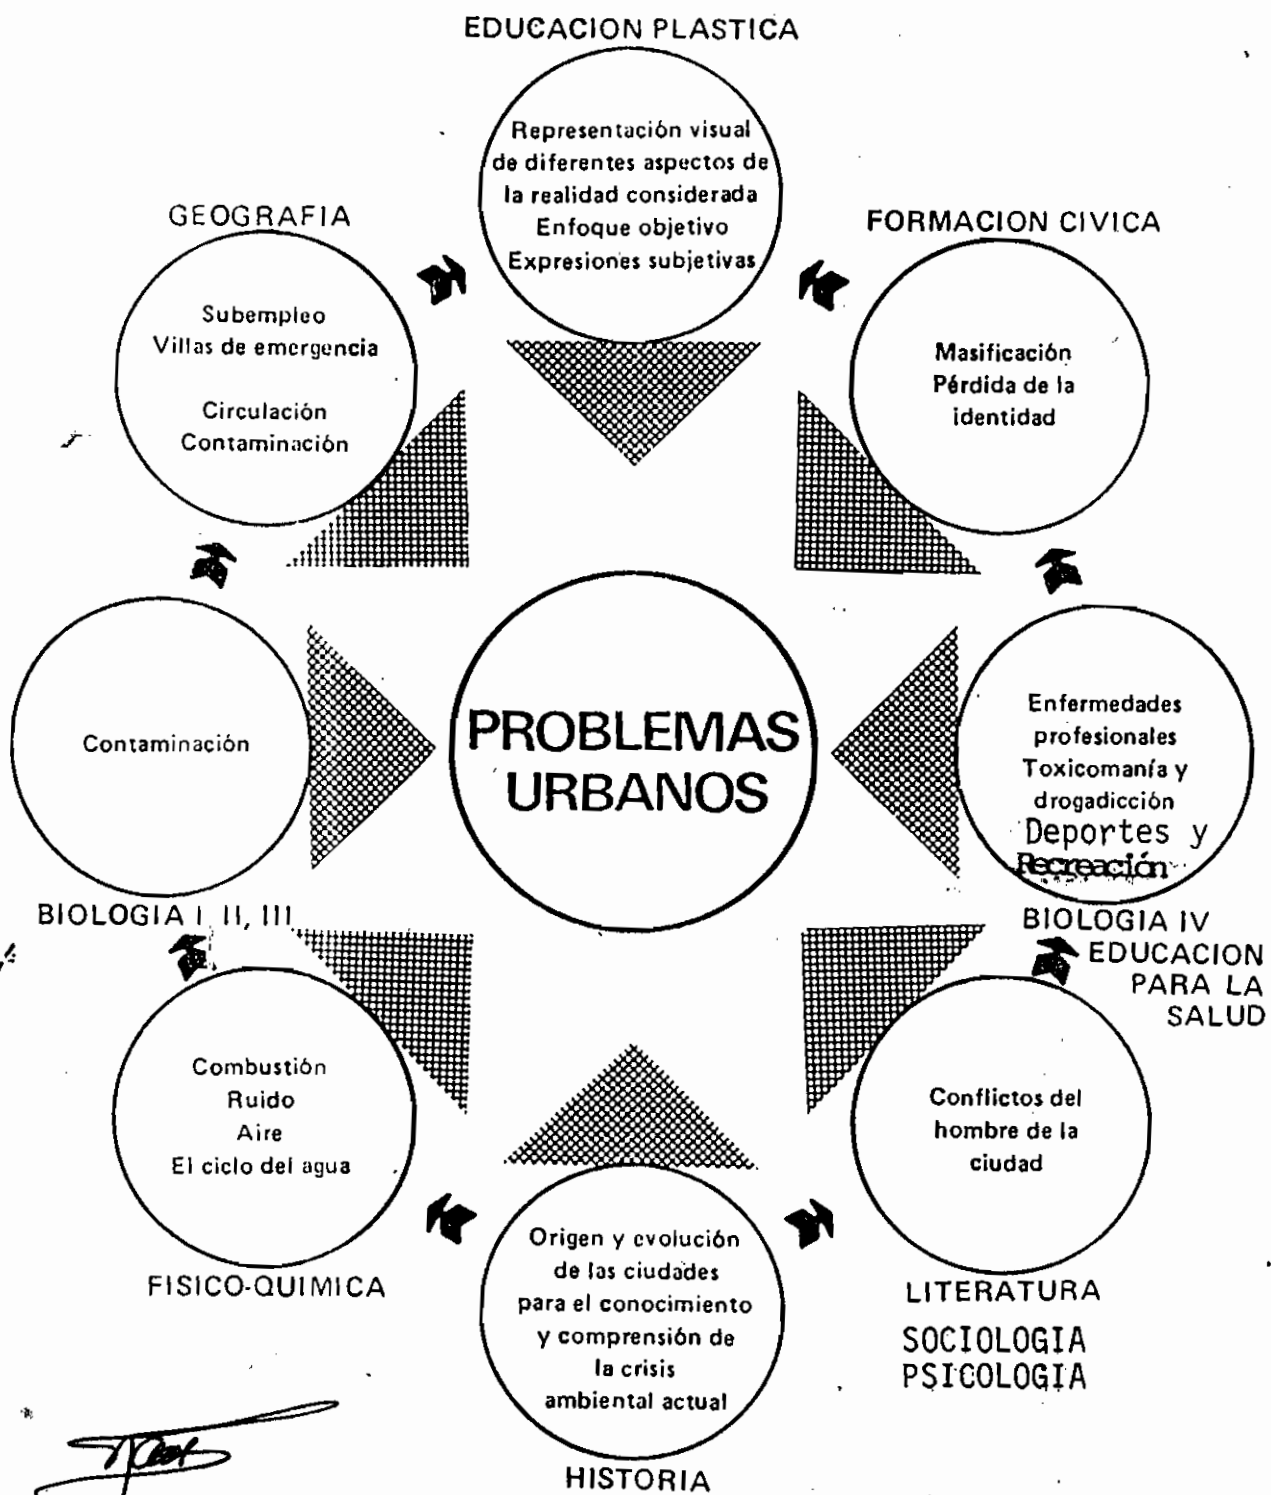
EDUCACION PLASTICA

Representación visual de diferentes aspectos de la realidad considerada
Enfoque objetivo
Expresiones subjetivas

GEOGRAFIA

Subempleo
Villas de emergencia

Circulación
Contaminación

FORMACION CIVICA

Masificación
Pérdida de la identidad

Contaminación

PROBLEMAS URBANOS

Enfermedades profesionales
Toxicomanía y drogadicción
Deportes y Recreación

BIOLOGIA I, II, III

BIOLOGIA IV
EDUCACION PARA LA SALUD

Combustión
Ruido
Aire
El ciclo del agua

Conflictos del hombre de la ciudad

FISICO-QUIMICA

Origen y evolución de las ciudades para el conocimiento y comprensión de la crisis ambiental actual

LITERATURA
SOCIOLOGIA
PSICOLOGIA

HISTORIA

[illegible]